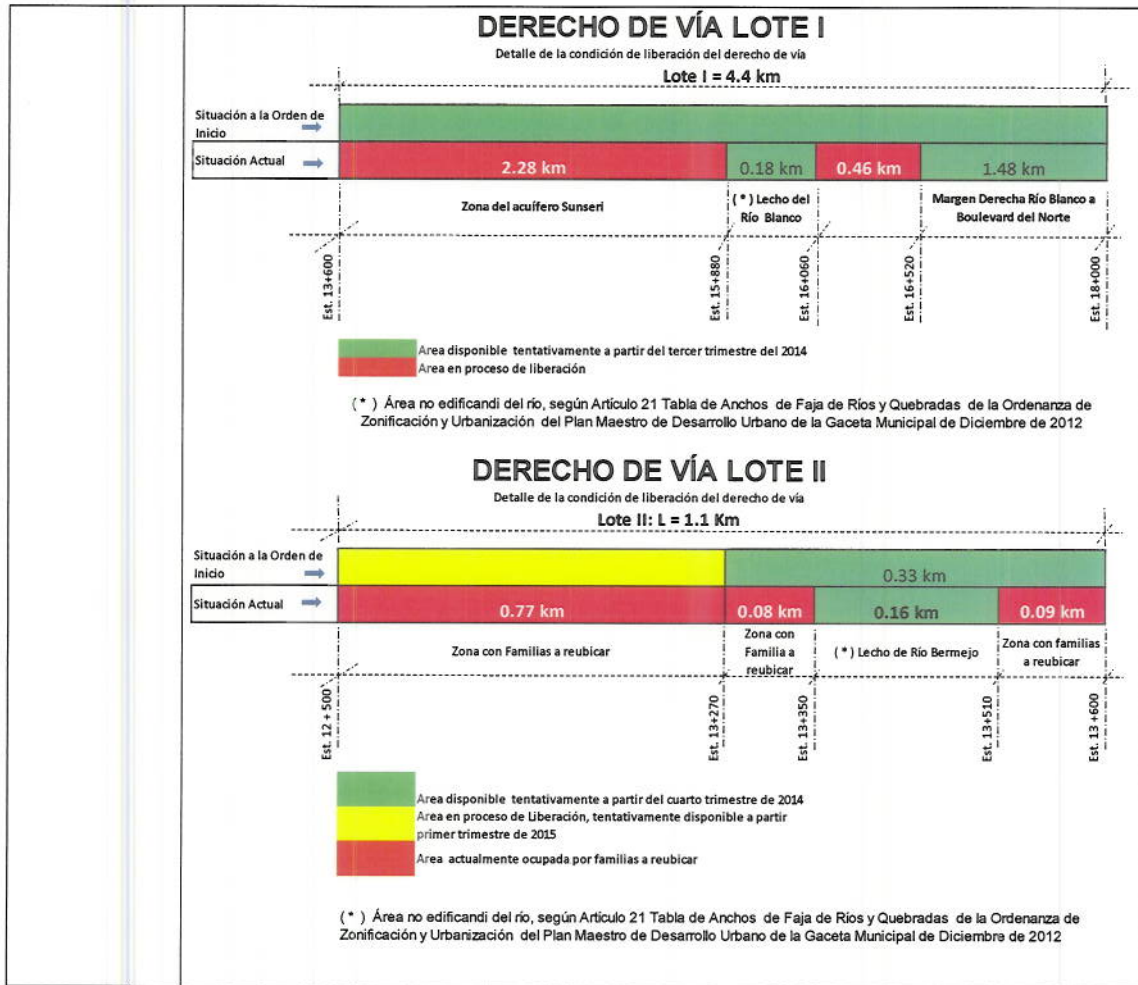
DERECHO DE VÍA LOTE I

Detalle de la condición de liberación del derecho de vía

Lote I = 4.4 km

Situación a la Orden de Inicio

Situación Actual

2.28 km

0.18 km

0.46 km

1.48 km

Zona del acuífero Sunseri

( * ) Lecho del Río Blanco

Margen Derecha Río Blanco a Boulevard del Norte

Est. 13+600

Est. 15+880

Est. 16+060

Est. 16+520

Est. 18+000

Area disponible tentativamente a partir del tercer trimestre del 2014

Area en proceso de liberación

( * ) Área no edificandi del río, según Artículo 21 Tabla de Anchos de Faja de Ríos y Quebradas de la Ordenanza de Zonificación y Urbanización del Plan Maestro de Desarrollo Urbano de la Gaceta Municipal de Diciembre de 2012

DERECHO DE VÍA LOTE II

Detalle de la condición de liberación del derecho de vía

Lote II: L = 1.1 Km

Situación a la Orden de Inicio

0.33 km

Situación Actual

0.77 km

0.08 km

0.16 km

0.09 km

Zona con Familias a reubicar

Zona con Familia a reubicar

( * ) Lecho de Río Bermejo

Zona con familias a reubicar

Est. 12 + 500

Est. 13+270

Est. 13+350

Est. 13+510

Est. 13 +600

Area disponible tentativamente a partir del cuarto trimestre de 2014

Area en proceso de Liberación, tentativamente disponible a partir primer trimestre de 2015

Area actualmente ocupada por familias a reubicar

( * ) Área no edificandi del río, según Artículo 21 Tabla de Anchos de Faja de Ríos y Quebradas de la Ordenanza de Zonificación y Urbanización del Plan Maestro de Desarrollo Urbano de la Gaceta Municipal de Diciembre de 2012